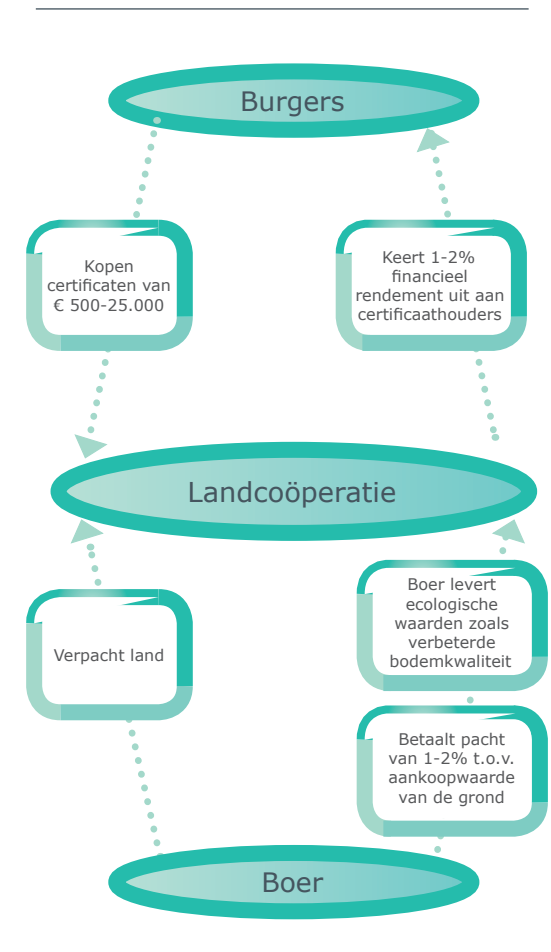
Burgers

Kopen certificaten van € 500-25.000

Keert 1-2% financieel rendement uit aan certificaathouders

Landcoöperatie

Verpacht land

Boer levert ecologische waarden zoals verbeterde bodemkwaliteit

Betaalt pacht van 1-2% t.o.v. aankoopwaarde van de grond

Boer